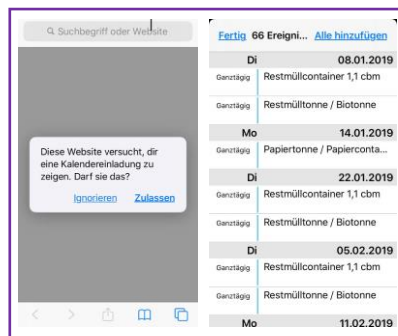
Suchbegriff oder Website

Diese Website versucht, dir eine Kalendereinladung zu zeigen. Darf sie das?

Ignorieren Zulassen

Fertig 66 Ereigni... Alle hinzufügen

| | |
|---|---|
| Di | 08.01.2019 |
| Ganztägig | Restmüllcontainer 1,1 cbm |
| Ganztägig | Restmülltonne / Biotonne |
| Mo | 14.01.2019 |
| Ganztägig | Papiertonne / Papierconta... |
| Di | 22.01.2019 |
| Ganztägig | Restmüllcontainer 1,1 cbm |
| Ganztägig | Restmülltonne / Biotonne |
| Di | 05.02.2019 |
| Ganztägig | Restmüllcontainer 1,1 cbm |
| Ganztägig | Restmülltonne / Biotonne |
| Mo | 11.02.2019 |